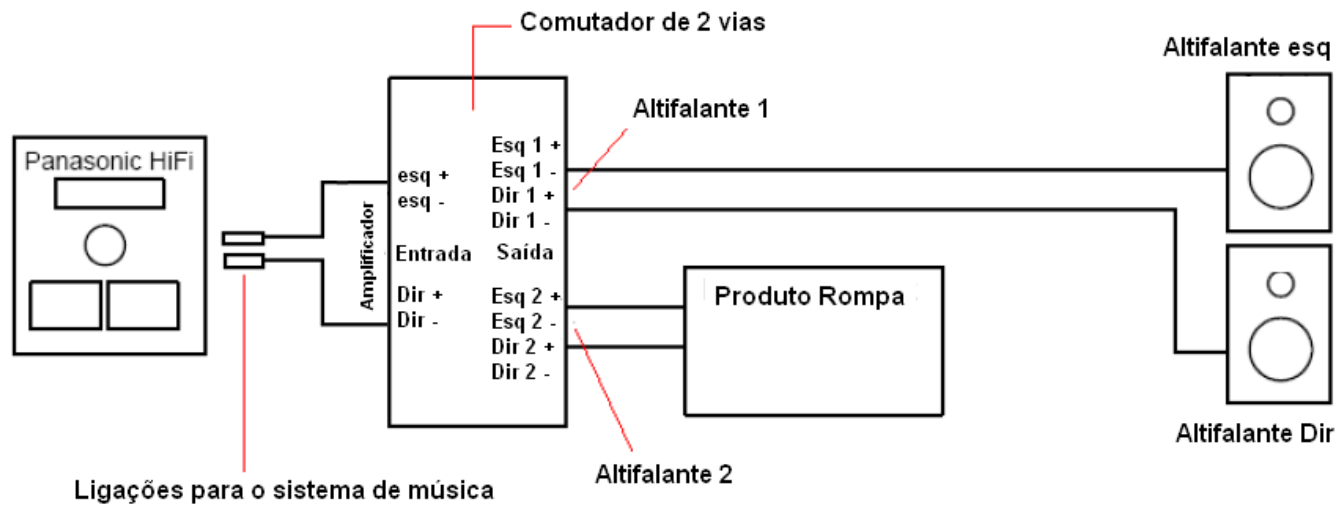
Comutador de 2 vias

Altifalante esq

Altifalante 1

Panasonic HiFi

esq +
esq -

Amplificador

Entrada

Dir +
Dir -

Esq 1 +
Esq 1 -
Dir 1 +
Dir 1 -

Saída

Esq 2 +
Esq 2 -
Dir 2 +
Dir 2 -

Produto Rompa

Altifalante Dir

Altifalante 2

Ligações para o sistema de música